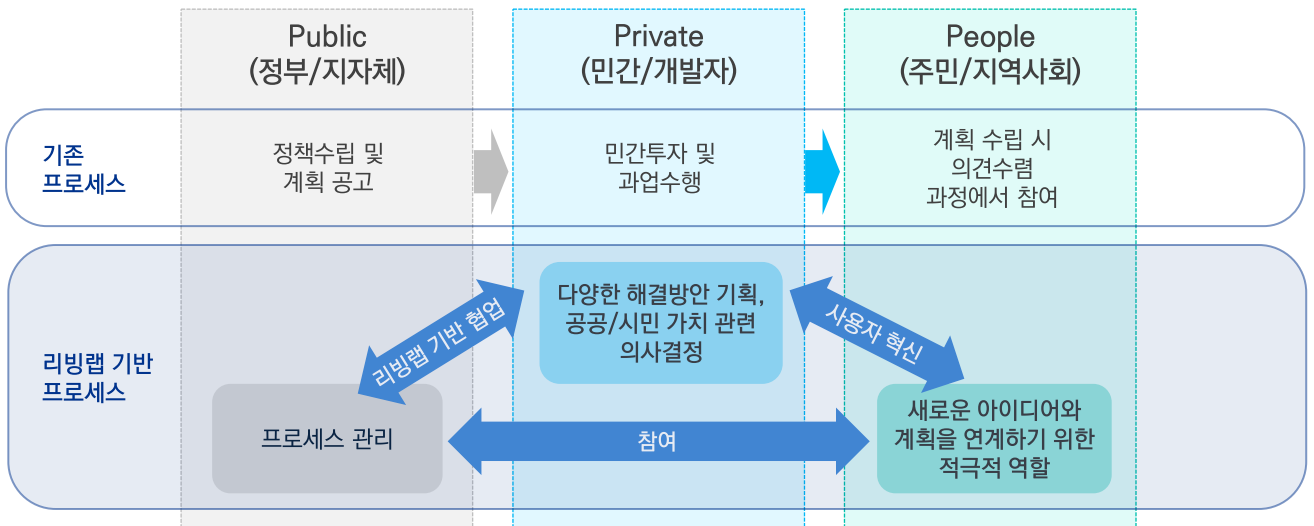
Public
(정부/지자체)

Private
(민간/개발자)

People
(주민/지역사회)

기존
프로세스

정책수립 및
계획 공고

민간투자 및
과업수행

계획 수립 시
의견수렴
과정에서 참여

리빙랩 기반
프로세스

다양한 해결방안 기획,
공공/시민 가치 관련
의사결정

리빙랩 기반 협업

사용자 혁신

프로세스 관리

참여

새로운 아이디어와
계획을 연계하기 위한
적극적 역할